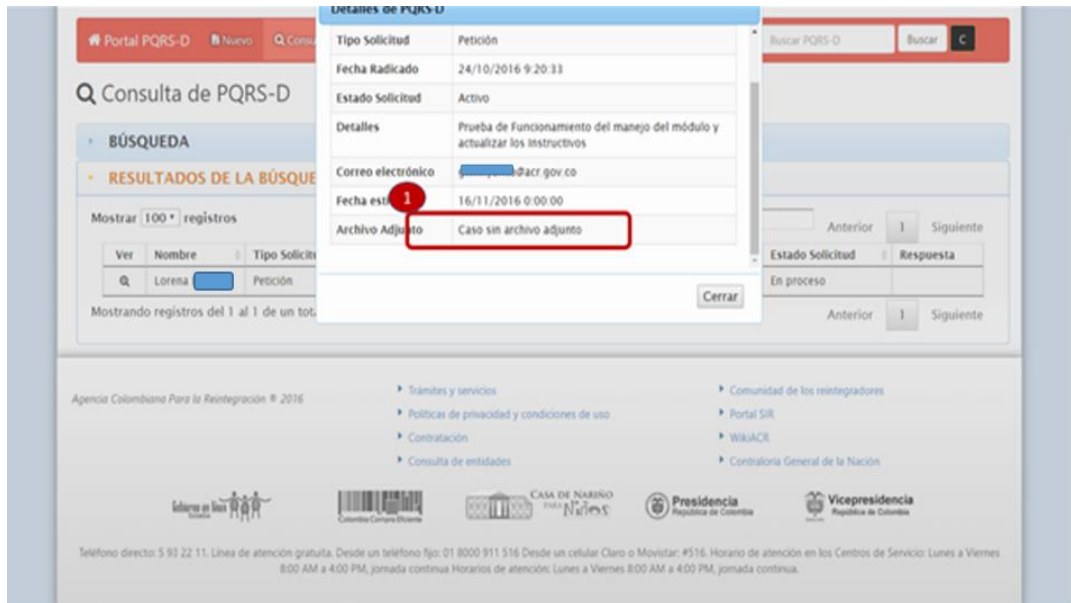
Portal PQRS-D Nuevo Consu

Buscar PQRS-D Buscar C

Consulta de PQRS-D

BÚSQUEDA

RESULTADOS DE LA BÚSQUE

Mostrar 100 registros

Anterior 1 Siguiente

| Ver | Nombre | Tipo Solicit | Estado Solicitud | Respuesta |
|---|---|---|---|---|
| | Lorena | Petición | En proceso | |

Mostrando registros del 1 al 1 de un tot

Anterior 1 Siguiente

Detalles de PQRS-D

| Tipo Solicitud | Petición |
|---|---|
| Fecha Radicado | 24/10/2016 9:20:33 |
| Estado Solicitud | Activo |
| Detalles | Prueba de Funcionamiento del manejo del módulo y actualizar los Instructivos |
| Correo electrónico | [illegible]@acr.gov.co |
| Fecha esti | 16/11/2016 0:00:00 |
| Archivo Adjunto | Caso sin archivo adjunto |

1

Cerrar

Agencia Colombiana Para la Reintegración ® 2016

Trámites y servicios
Políticas de privacidad y condiciones de uso
Contratación
Consulta de entidades

Comunidad de los reintegradores
Portal SIR
WikiACR
Contraloría General de la Nación

Gobierno en línea
Colombia Compra Eficiente
CASA DE NARIÑO PARA Niños
Presidencia República de Colombia
Vicepresidencia República de Colombia

Teléfono directo: 5 93 22 11. Línea de atención gratuita. Desde un teléfono fijo: 01 8000 911 516 Desde un celular Claro o Movistar: #516. Horario de atención en los Centros de Servicio: Lunes a Viernes 8:00 AM a 4:00 PM, jornada continua Horarios de atención: Lunes a Viernes 8:00 AM a 4:00 PM, jornada continua.